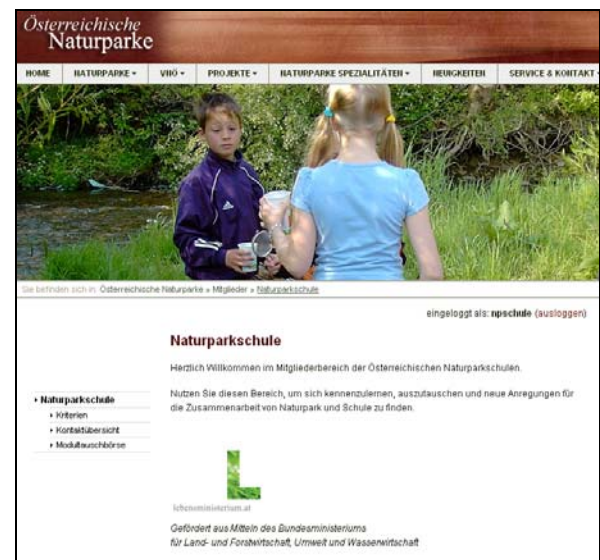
Österreichische Naturparke

HOME
NATURPARKE ▾
VNÖ ▾
PROJEKTE ▾
NATURPARKE SPEZIALITÄTEN ▾
NEUIGKEITEN
SERVICE & KONTAKT ▾

Sie befinden sich in: Österreichische Naturparke » Mitglieder » Naturparkschule

eingeloggt als: npschule (ausloggen)

Naturparkschule

Herzlich Willkommen im Mitgliederbereich der Österreichischen Naturparkschulen.

Nutzen Sie diesen Bereich, um sich kennenzulernen, auszutauschen und neue Anregungen für die Zusammenarbeit von Naturpark und Schule zu finden.

▸ Naturparkschule
▸ Kriterien
▸ Kontaktübersicht
▸ Modultauschbörse

lebensministerium.at

Gefördert aus Mitteln des Bundesministeriums für Land- und Forstwirtschaft, Umwelt und Wasserwirtschaft